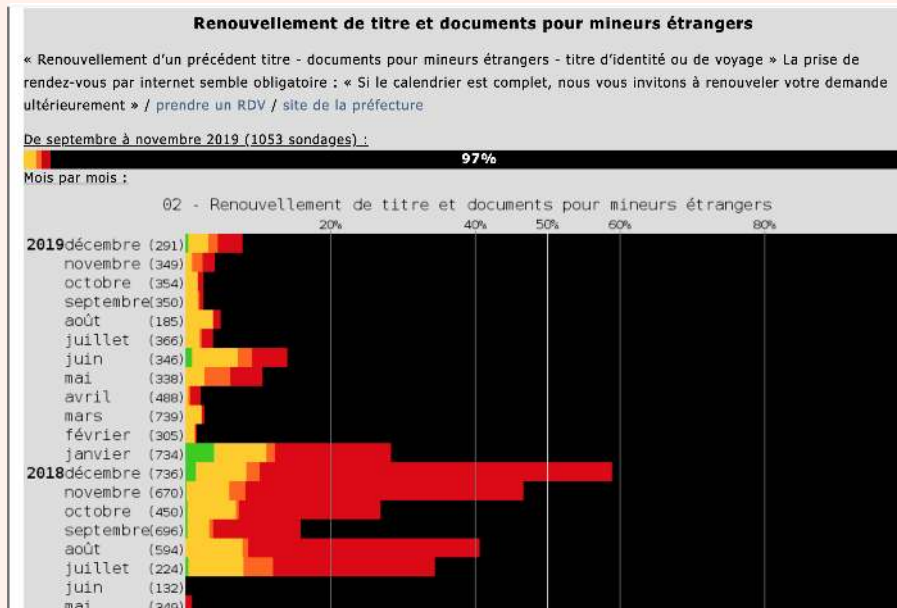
Renouvellement de titre et documents pour mineurs étrangers

« Renouvellement d'un précédent titre - documents pour mineurs étrangers - titre d'identité ou de voyage » La prise de rendez-vous par internet semble obligatoire : « Si le calendrier est complet, nous vous invitons à renouveler votre demande ultérieurement » / prendre un RDV / site de la préfecture

De septembre à novembre 2019 (1053 sondages) :

97%

Mois par mois :

02 - Renouvellement de titre et documents pour mineurs étrangers

20% 40% 50% 60% 80%

2019 décembre (291)
novembre (349)
octobre (354)
septembre (350)
août (185)
juillet (366)
juin (346)
mai (338)
avril (488)
mars (739)
février (305)
janvier (734)
2018 décembre (736)
novembre (670)
octobre (450)
septembre (696)
août (594)
juillet (224)
juin (132)
mai (349)